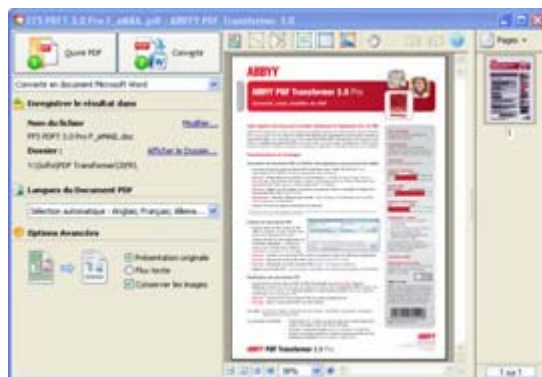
FTS PDFT 3.0 Pro F_aNNL.pdf - ABBYY PDF Transformer 3.0

Ouvrir PDF

Convertir

Convertir en document Microsoft Word

Enregistrer le résultat dans

Nom du fichier

Modifier...

FTS PDFT 3.0 Pro F_aNNL.doc

Dossier :

Afficher le Dossier...

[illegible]

Langues du Document PDF

Sélection automatique : Anglais; Français; Allema...

Options Avancées

Présentation originale

Plus texte

Conserver les images

ABBYY

ABBYY PDF Transformer 3.0 Pro

ABBYY PDF Transformer 3.0 Pro

ABBYY

Pages

1

1 sur 1